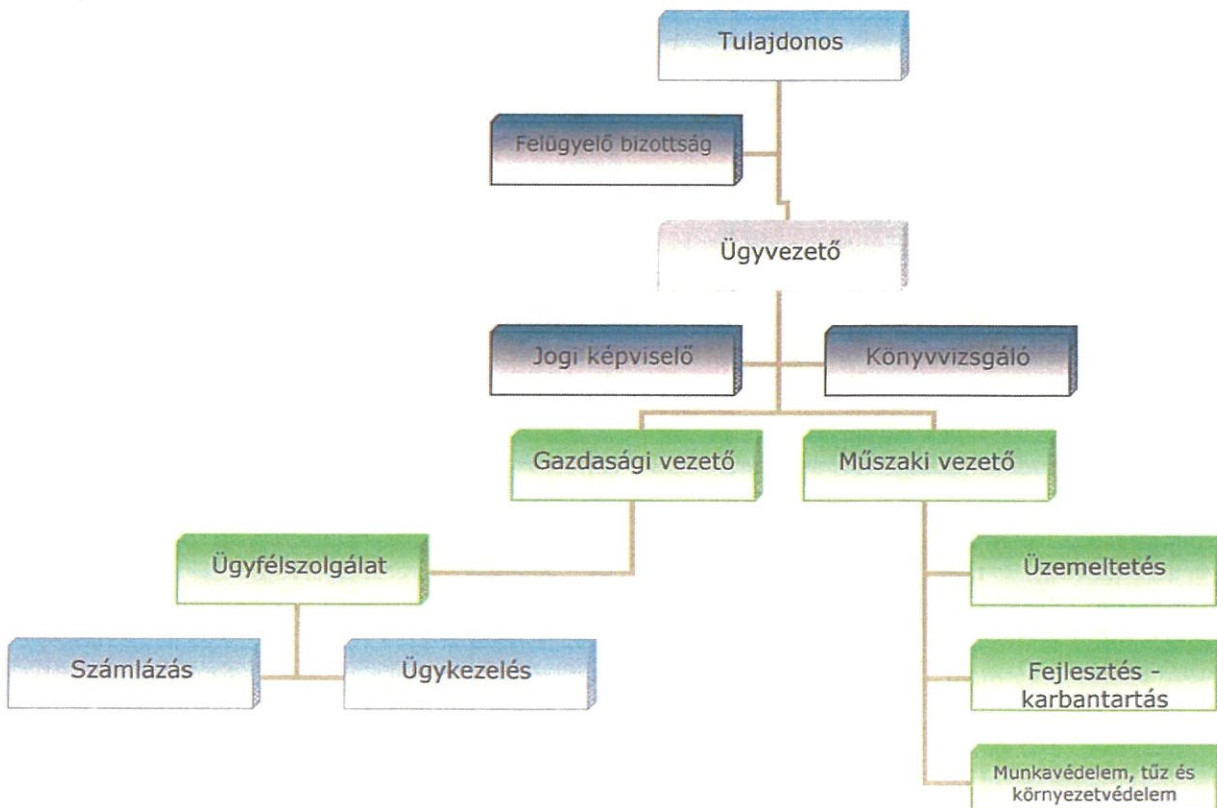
Tulajdonos

Felügyelő bizottság

Ügyvezető

Jogi képviselő

Könyvvizsgáló

Gazdasági vezető

Műszaki vezető

Ügyfélszolgálat

Számlázás

Ügykezelés

Üzemeltetés

Fejlesztés - karbantartás

Munkavédelem, tűz és környezetvédelem